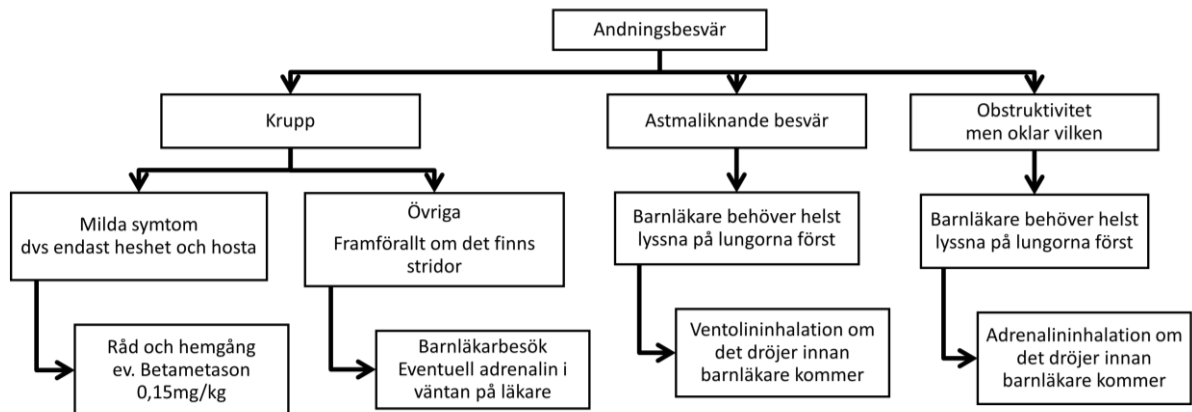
Andningsbesvär

Krupp

Milda symtom dvs endast heshet och hosta

Råd och hemgång ev. Betametason 0,15mg/kg

Övriga Framförallt om det finns stridor

Barnläkarbesök Eventuell adrenalin i väntan på läkare

Astmaliknande besvär

Barnläkare behöver helst lyssna på lungorna först

Ventolininhalation om det dröjer innan barnläkare kommer

Obstruktivitet men oklar vilken

Barnläkare behöver helst lyssna på lungorna först

Adrenalininhalation om det dröjer innan barnläkare kommer